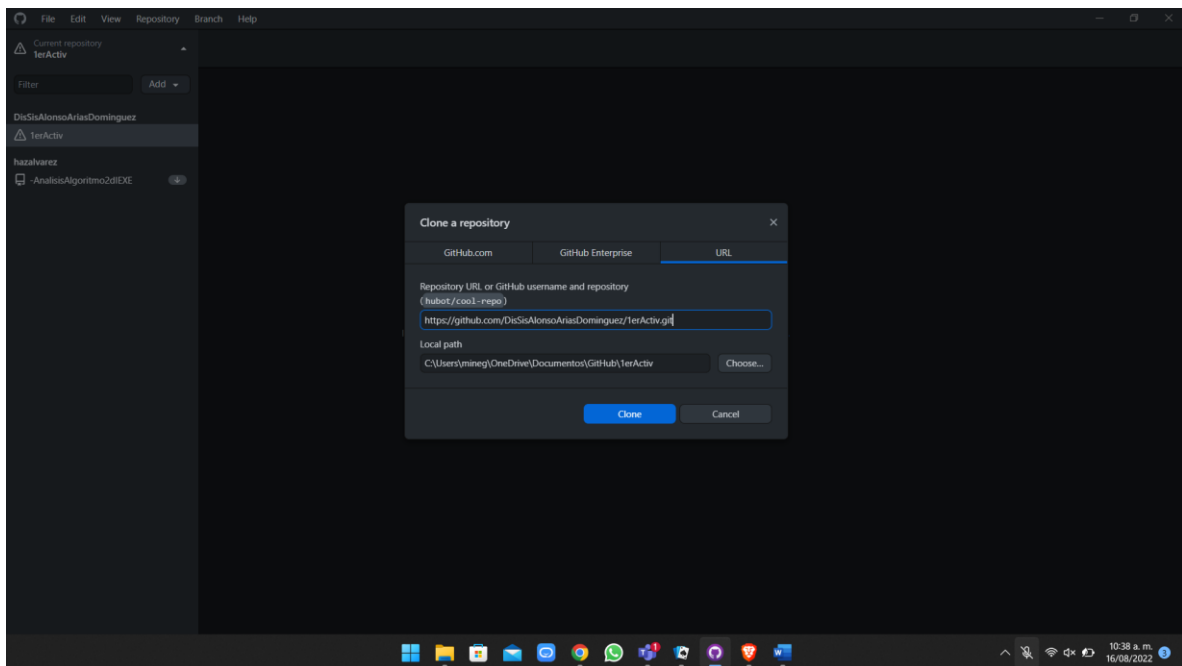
File Edit View Repository Branch Help

Current repository
1erActiv

Filter
Add

DisSisAlonsoAriasDominguez
1erActiv

hazalvarez
-AnalisisAlgoritmo2dlEXE

Clone a repository

| GitHub.com | GitHub Enterprise | URL |
|---|---|---|

Repository URL or GitHub username and repository (hubot/cool-repo)

https://github.com/DisSisAlonsoAriasDominguez/1erActiv.git

Local path

C:\Users\mineg\OneDrive\Documentos\GitHub\1erActiv

Choose...

Clone
Cancel

10:38 a. m.
16/08/2022
3